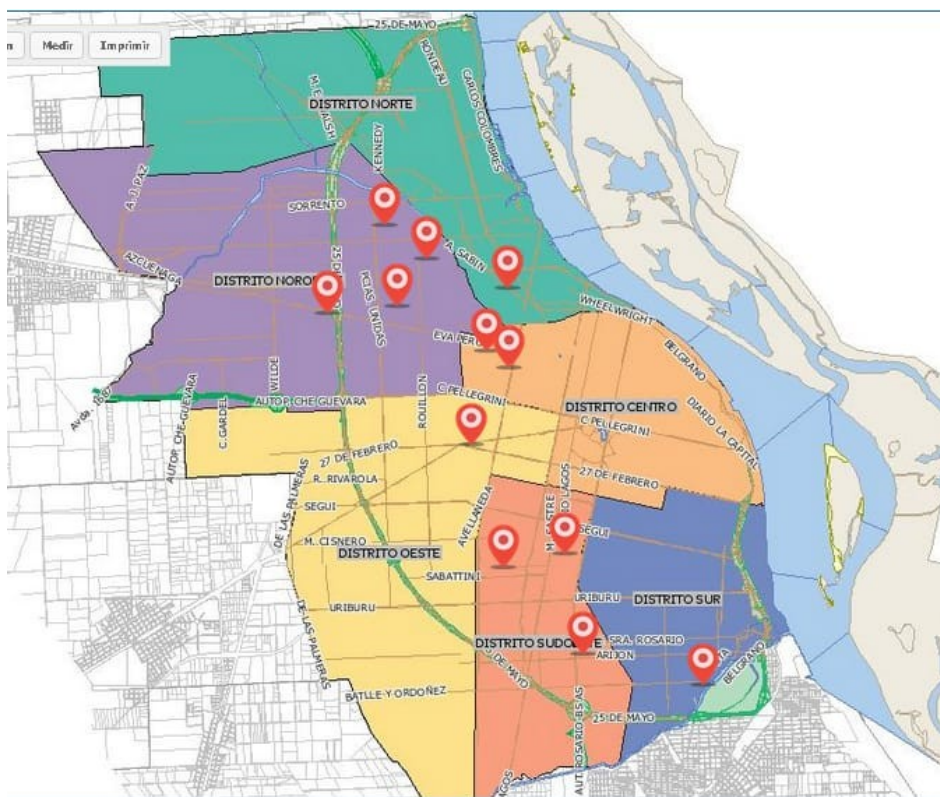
n Medir Imprimir

25 DE MAYO
RONDEAU
M. E. WALSH
CARLOS COLOMBRES
DISTRITO NORTE
KENNEDY
A. J. PAZ
SORRENTO
A. SABIN
AZCUENAGA
DISTRITO NOROE
25 DE
PCIAS. UNIDAS
WHEELWRIGHT
EVA PERON
BELGRANO
C. PELLEGRINI
WILDE
AUTOP. CHE GUEVARA
DISTRITO CENTRO
DIARIO LA CAPITAL
Avda. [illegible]
C. GARDEL
ROUILLON
C. PELLEGRINI
AUTOP. CHE GUEVARA
27 DE FEBRERO
27 DE FEBRERO
OVIDIO LAGOS
R. RIVAROLA
SEGUI
AVELLANEDA
M. CASTRE
SEGUI
DE LAS PALMERAS
M. CISNERO
DISTRITO OESTE
SABATTINI
URIBURU
DISTRITO SUR
DE LAS PALMERAS
URIBURU
DISTRITO SUDOESTE
SRA. ROSARIO
ARIJON
25 DE MAYO
BELGRANO
BATLLE Y ORDOÑEZ
AUT. ROSARIO-BS. AS.
25 DE MAYO
LAGOS